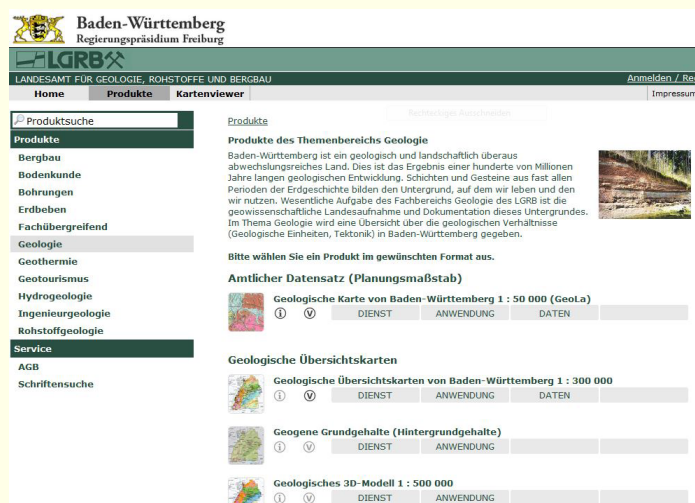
Baden-Württemberg
Regierungspräsidium Freiburg

LGRB

LANDESAMT FÜR GEOLOGIE, ROHSTOFFE UND BERGBAU

Anmelden / Re

Home | Produkte | Kartenviewer

Impressum

Produktsuche

Produkte
Bergbau
Bodenkunde
Bohrungen
Erdbeben
Fachübergreifend
Geologie
Geothermie
Geotourismus
Hydrogeologie
Ingenieurgeologie
Rohstoffgeologie

Service
AGB
Schriftensuche

Technologie Auswählen

Produkte

Produkte des Themenbereichs Geologie

Baden-Württemberg ist ein geologisch und landschaftlich überaus abwechslungsreiches Land. Dies ist das Ergebnis einer hunderte von Millionen Jahre langen geologischen Entwicklung. Schichten und Gesteine aus fast allen Perioden der Erdgeschichte bilden den Untergrund, auf dem wir leben und den wir nutzen. Wesentliche Aufgabe des Fachbereichs Geologie des LGRB ist die geowissenschaftliche Landesaufnahme und Dokumentation dieses Untergrundes. Im Thema Geologie wird eine Übersicht über die geologischen Verhältnisse (Geologische Einheiten, Tektonik) in Baden-Württemberg gegeben.

Bitte wählen Sie ein Produkt im gewünschten Format aus.

Amtlicher Datensatz (Planungsmaßstab)

Geologische Karte von Baden-Württemberg 1 : 50 000 (GeoLa)
ⓘ Ⓥ DIENST ANWENDUNG DATEN

Geologische Übersichtskarten

Geologische Übersichtskarten von Baden-Württemberg 1 : 300 000
ⓘ Ⓥ DIENST ANWENDUNG DATEN

Geogene Grundgehalte (Hintergrundgehalte)
ⓘ Ⓥ DIENST ANWENDUNG

Geologisches 3D-Modell 1 : 500 000
ⓘ Ⓥ DIENST ANWENDUNG